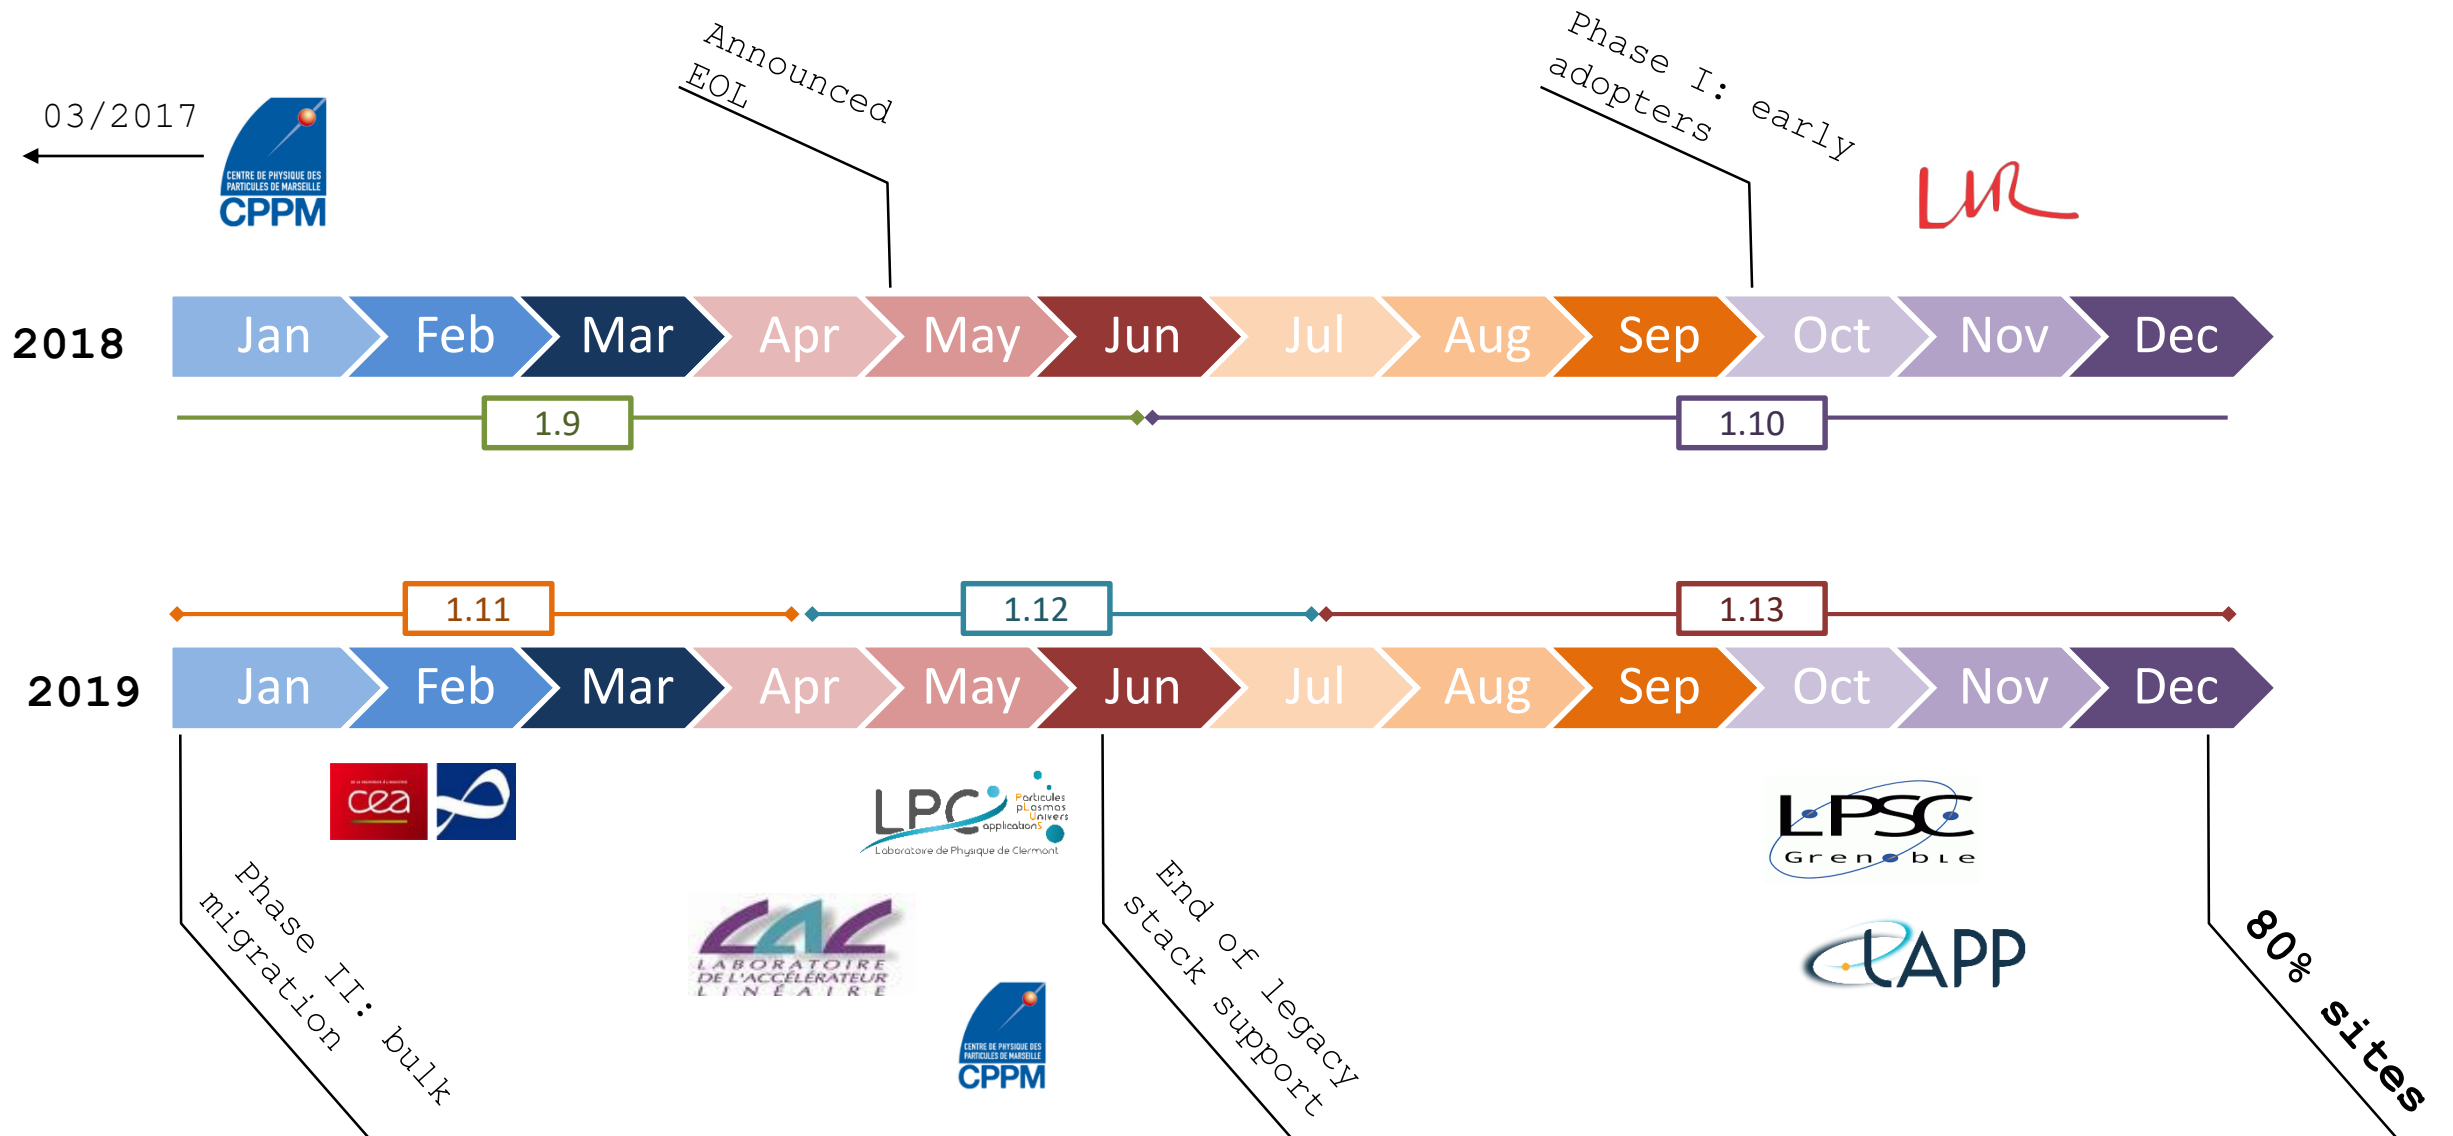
03/2017

CENTRE DE PHYSIQUE DES PARTICULES DE MARSEILLE
CPPM

Announced EOL

Phase I: early adopters

LM

2018

Jan Feb Mar Apr May Jun Jul Aug Sep Oct Nov Dec

1.9

1.10

1.11

1.12

1.13

2019

Jan Feb Mar Apr May Jun Jul Aug Sep Oct Nov Dec

cea

LPC Particules pLasmas Univers applicationS
Laboratoire de Physique de Clermont

LAL
LABORATOIRE DE L'ACCÉLÉRATEUR LINÉAIRE

CENTRE DE PHYSIQUE DES PARTICULES DE MARSEILLE
CPPM

LPSC
Grenoble

LAPP

Phase II: bulk migration

End of legacy stack support

80% sites